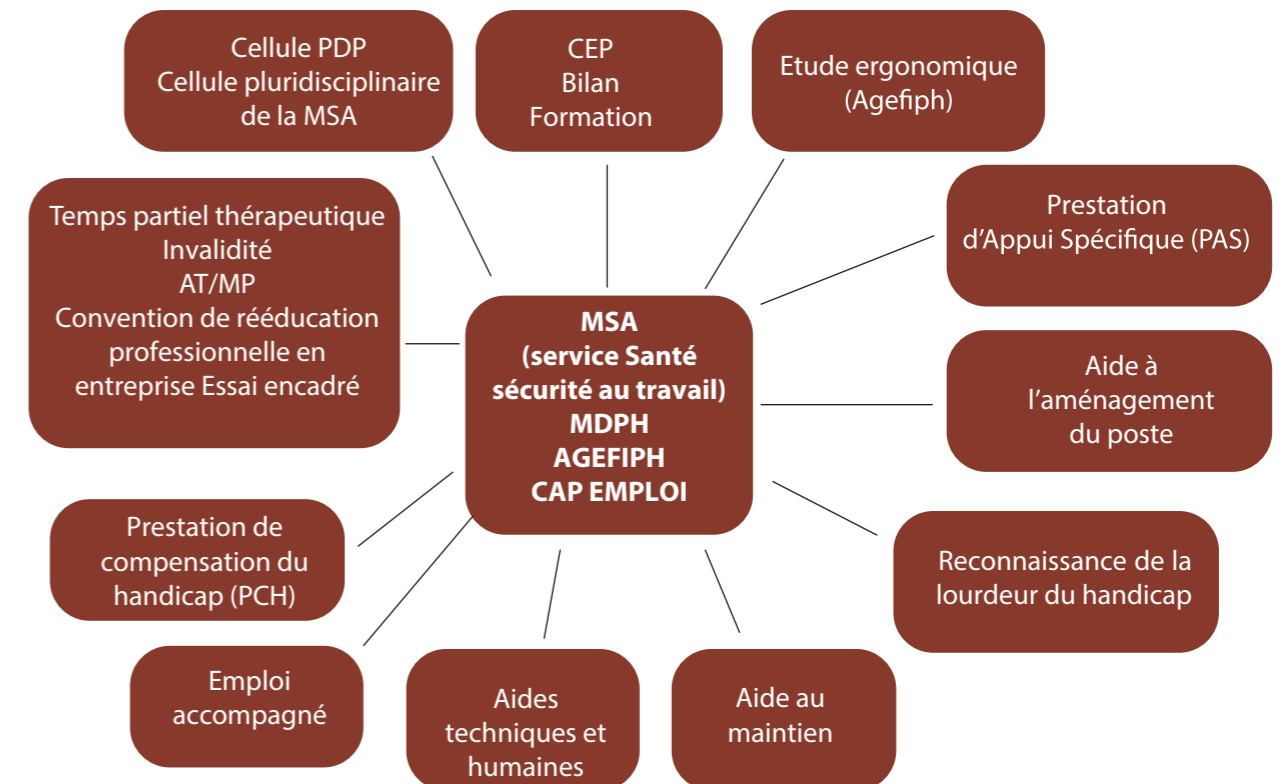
Cellule PDP
Cellule pluridisciplinaire de la MSA

CEP
Bilan
Formation

Etude ergonomique
(Agefiph)

Temps partiel thérapeutique
Invalidité
AT/MP
Convention de rééducation professionnelle en entreprise Essai encadré

Prestation d'Appui Spécifique (PAS)

MSA
(service Santé sécurité au travail)
MDPH
AGEFIPH
CAP EMPLOI

Aide à l'aménagement du poste

Prestation de compensation du handicap (PCH)

Reconnaissance de la lourdeur du handicap

Emploi accompagné

Aides techniques et humaines

Aide au maintien